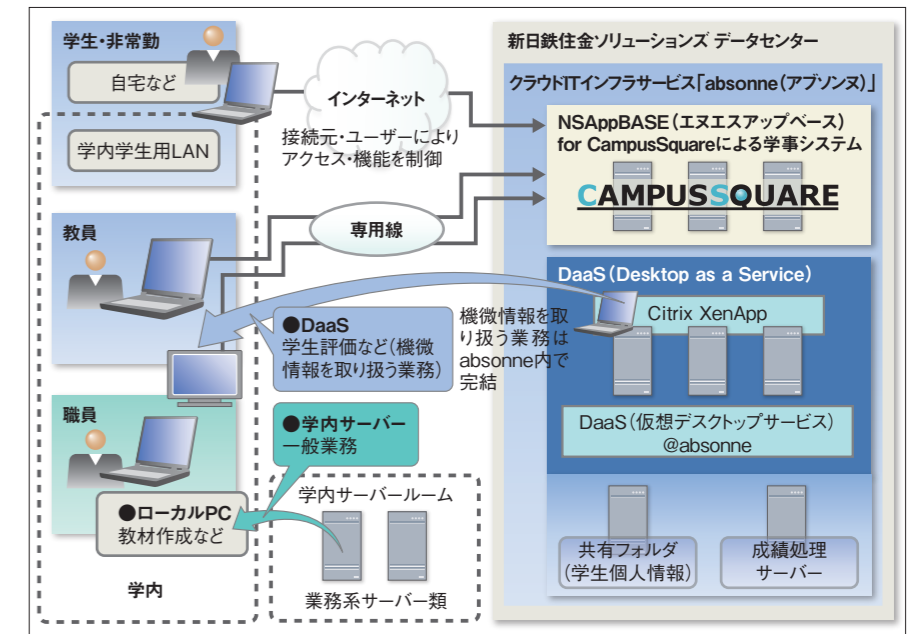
学生・非常勤

自宅など

学内学生用LAN

インターネット

接続元・ユーザーによりアクセス・機能を制御

専用線

教員

●DaaS
学生評価など(機微情報を取り扱う業務)

機微情報を取り扱う業務はabsonne内で完結

職員

●学内サーバー
一般業務

●ローカルPC
教材作成など

学内サーバールーム

業務系サーバー類

学内

新日鉄住金ソリューションズ データセンター

クラウドITインフラサービス「absonne(アブソンヌ)」

NSAppBASE(エヌエスアップベース)for CampusSquareによる学事システム

CAMPUSSQUARE

DaaS(Desktop as a Service)

Citrix XenApp

DaaS(仮想デスクトップサービス)@absonne

共有フォルダ(学生個人情報)

成績処理サーバー